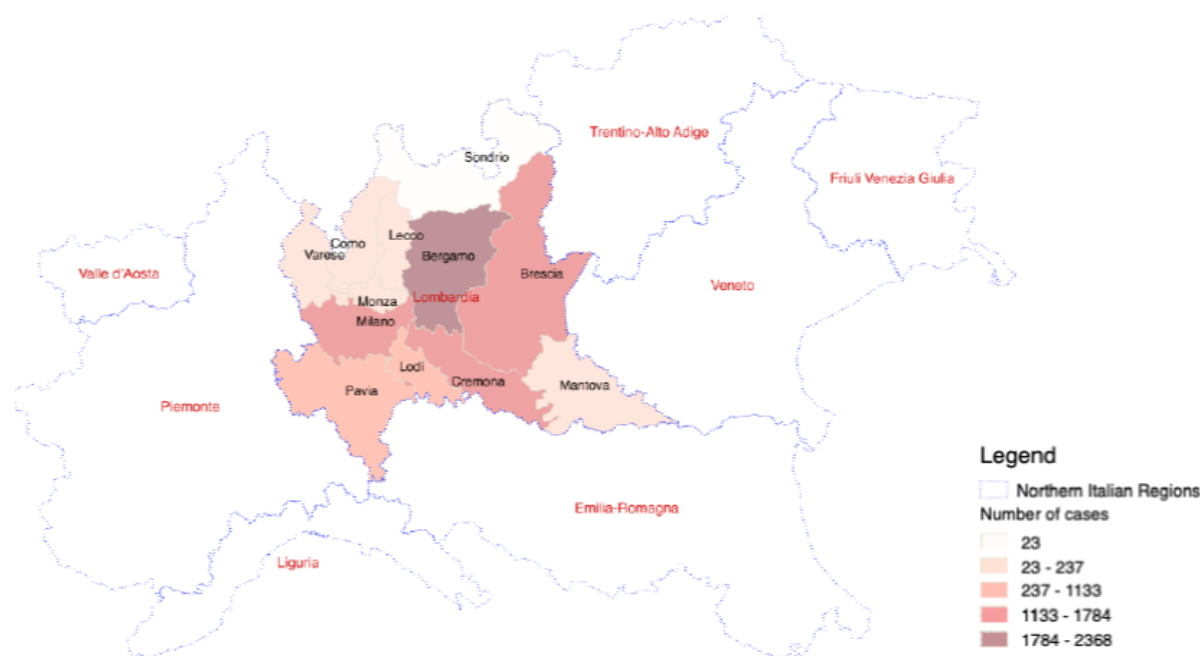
Trentino-Alto Adige
Sondrio
Friuli Venezia Giulia
Como
Lecco
Varese
Bergamo
Valle d'Aosta
Brescia
Veneto
Monza
Lombardia
Milano
Lodi
Cremona
Mantova
Pavia
Piemonte
Emilia-Romagna
Liguria

Legend
Northern Italian Regions
Number of cases
23
23 - 237
237 - 1133
1133 - 1784
1784 - 2368